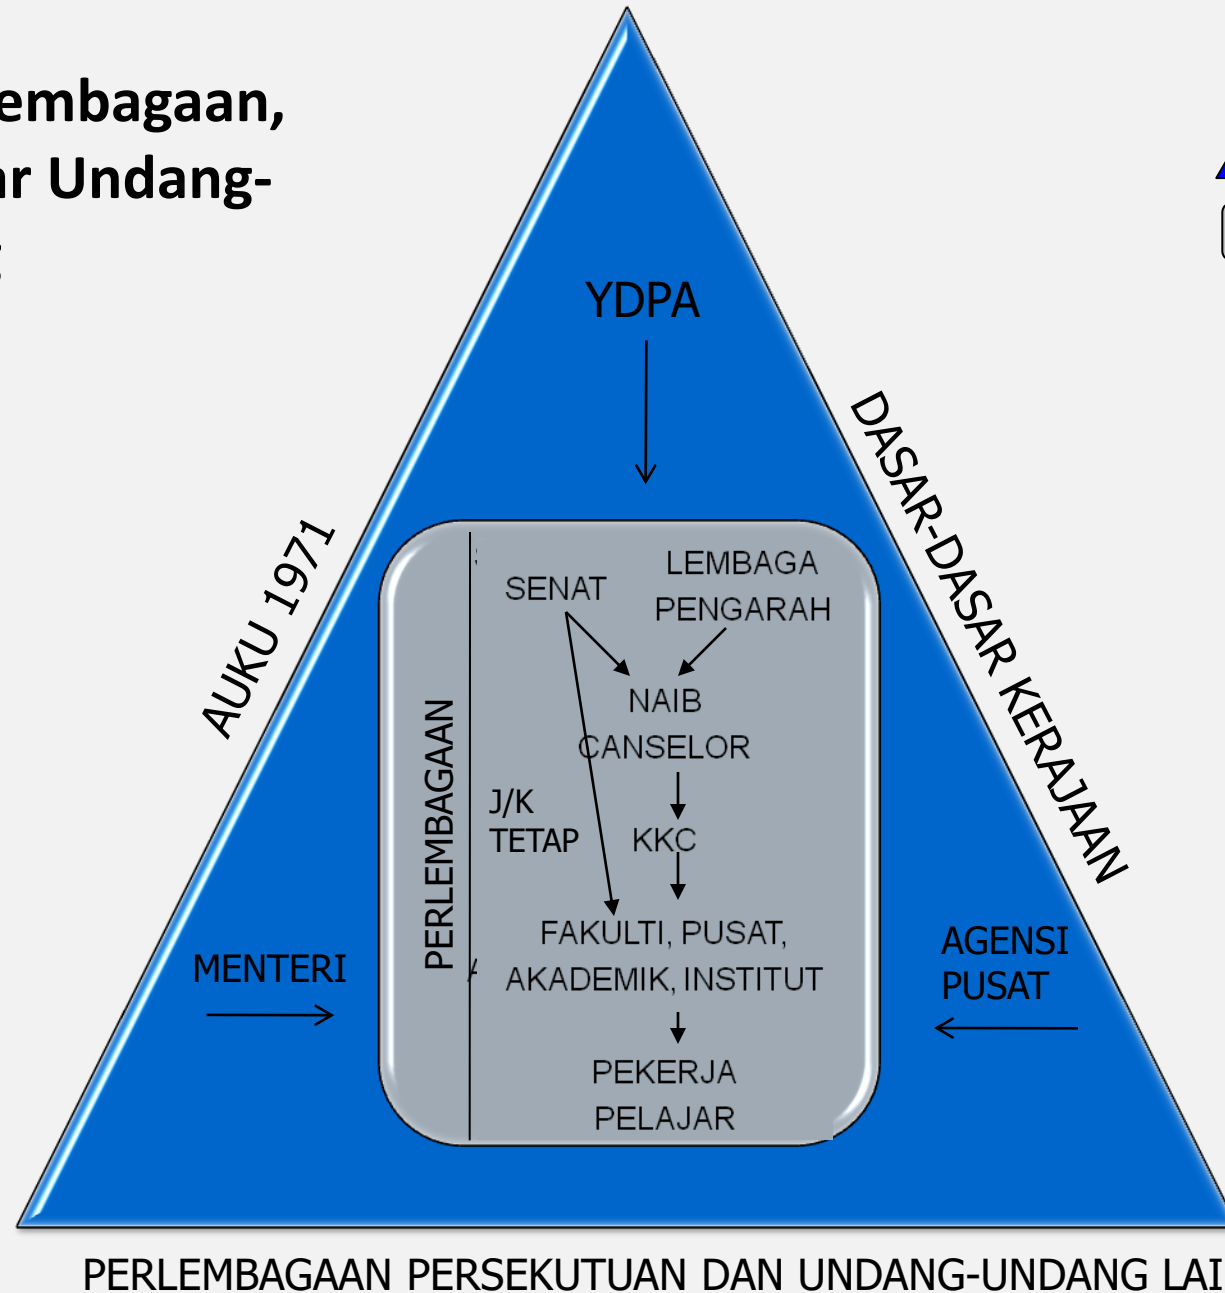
embagaan,
r Undang-

YDPA

AUKU 1971

DASAR-DASAR KERAJAAN

PERLEMBAGAAN

SENAT

LEMBAGA PENGARAH

NAIB CANSELOR

J/K TETAP

KKC

FAKULTI, PUSAT, AKADEMIK, INSTITUT

PEKERJA PELAJAR

MENTERI

AGENSI PUSAT

PERLEMBAGAAN PERSEKUTUAN DAN UNDANG-UNDANG LAI